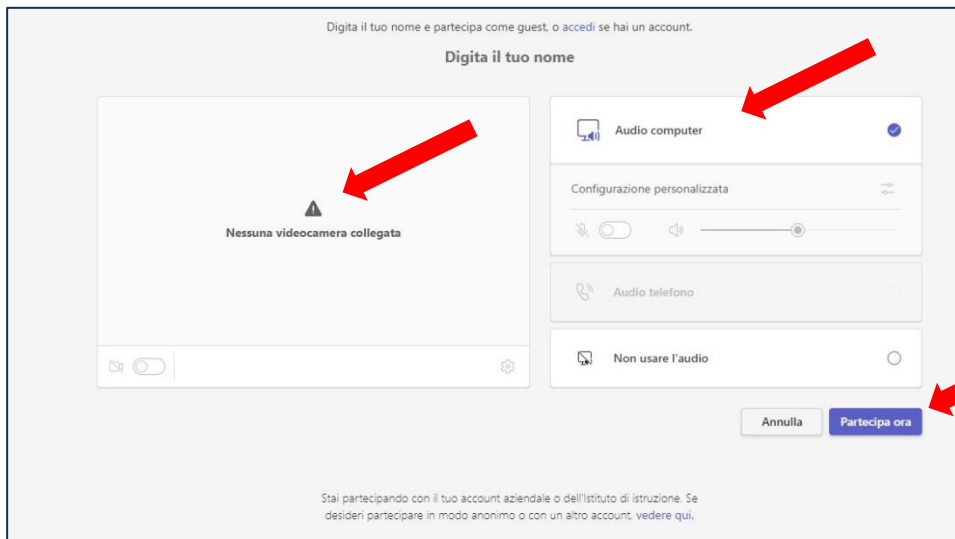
Digita il tuo nome e partecipa come guest, o accedi se hai un account.

Digita il tuo nome

Nessuna videocamera collegata

Audio computer

Configurazione personalizzata

Audio telefono

Non usare l'audio

Annulla

Partecipa ora

Stai partecipando con il tuo account aziendale o dell'Istituto di istruzione. Se desideri partecipare in modo anonimo o con un altro account, vedere qui.